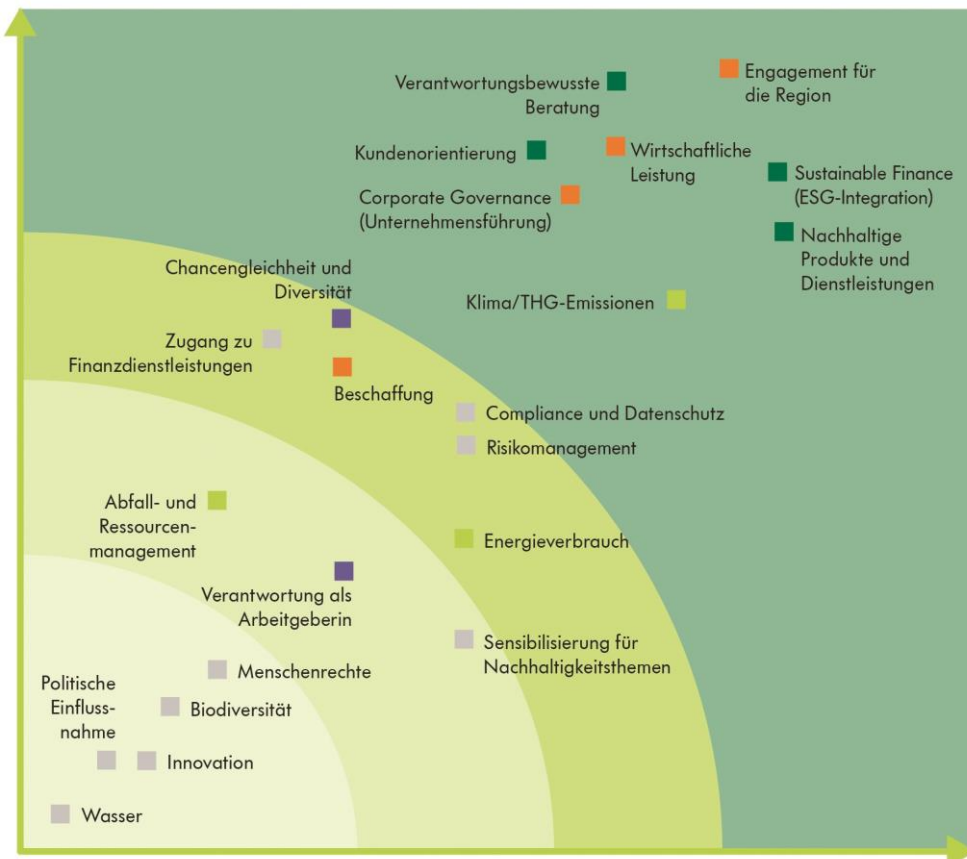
Verantwortungsbewusste Beratung

Engagement für die Region

Kundenorientierung

Wirtschaftliche Leistung

Sustainable Finance (ESG-Integration)

Corporate Governance (Unternehmensführung)

Nachhaltige Produkte und Dienstleistungen

Chancengleichheit und Diversität

Klima/THG-Emissionen

Zugang zu Finanzdienstleistungen

Beschaffung

Compliance und Datenschutz

Risikomanagement

Abfall- und Ressourcenmanagement

Energieverbrauch

Verantwortung als Arbeitgeberin

Sensibilisierung für Nachhaltigkeitsthemen

Menschenrechte

Politische Einflussnahme

Biodiversität

Innovation

Wasser